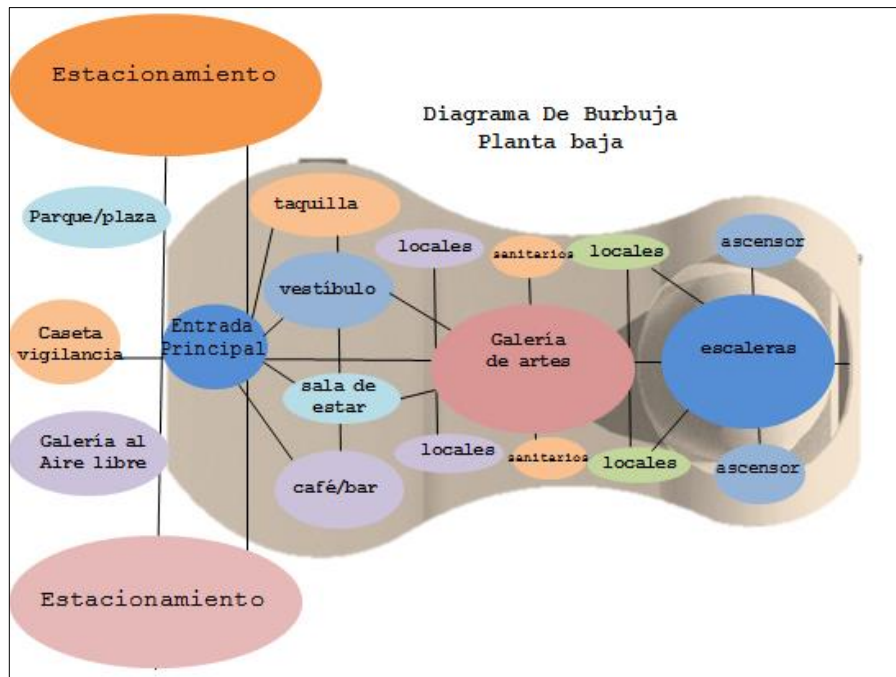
Estacionamiento

Diagrama De Burbuja
Planta baja

Parque/plaza

taquilla

locales

sanitarios

locales

ascensor

vestíbulo

Caseta vigilancia

Entrada Principal

Galería de artes

escaleras

sala de estar

Galería al Aire libre

locales

sanitarios

locales

ascensor

café/bar

Estacionamiento